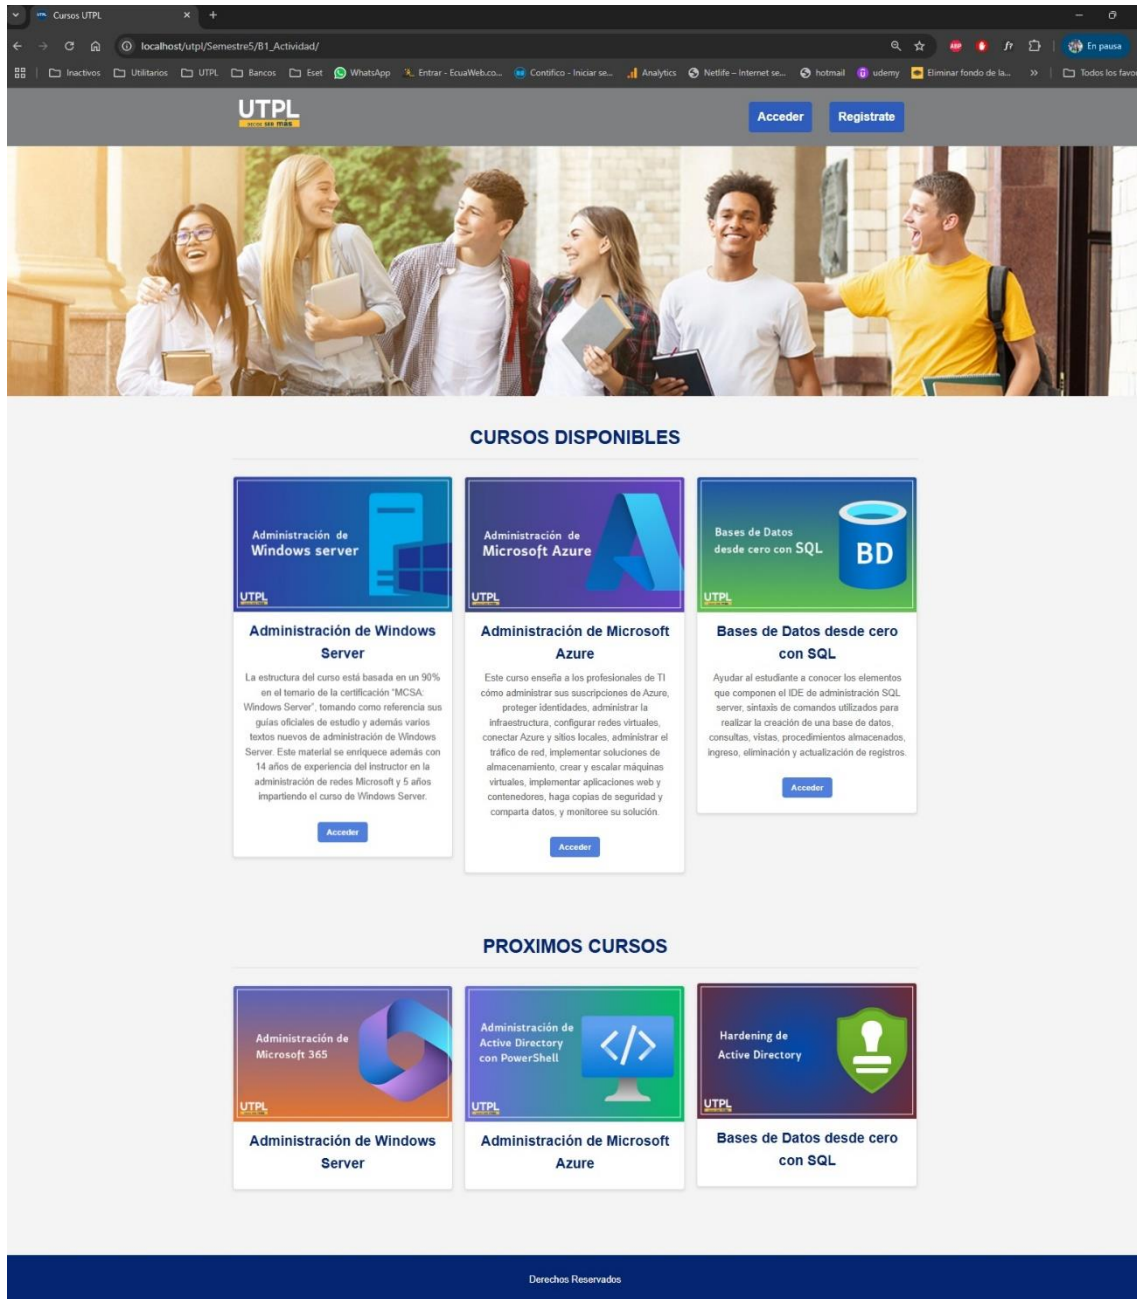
Cursos UTPL
localhost/utpl/Semestre5/B1_Actividad/
En pausa
Inactivos Utilitarios UTPL Bancos Eset WhatsApp Entrar - EcuaWeb.co... Contifico - Iniciar se... Analytics Netlife – Internet se... hotmail udemy Eliminar fondo de la... » Todos los favo

UTPL
Acceder Registrate

CURSOS DISPONIBLES

Administración de Windows server
UTPL
Administración de Windows Server
La estructura del curso está basada en un 90% en el temario de la certificación "MCSA: Windows Server", tomando como referencia sus guías oficiales de estudio y además varios textos nuevos de administración de Windows Server. Este material se enriquece además con 14 años de experiencia del instructor en la administración de redes Microsoft y 5 años impartiendo el curso de Windows Server.
Acceder

Administración de Microsoft Azure
UTPL
Administración de Microsoft Azure
Este curso enseña a los profesionales de TI cómo administrar sus suscripciones de Azure, proteger identidades, administrar la infraestructura, configurar redes virtuales, conectar Azure y sitios locales, administrar el tráfico de red, implementar soluciones de almacenamiento, crear y escalar máquinas virtuales, implementar aplicaciones web y contenedores, haga copias de seguridad y comparta datos, y monitoree su solución.
Acceder

Bases de Datos desde cero con SQL
BD
UTPL
Bases de Datos desde cero con SQL
Ayudar al estudiante a conocer los elementos que componen el IDE de administración SQL server, sintaxis de comandos utilizados para realizar la creación de una base de datos, consultas, vistas, procedimientos almacenados, ingreso, eliminación y actualización de registros.
Acceder

PROXIMOS CURSOS

Administración de Microsoft 365
UTPL
Administración de Windows Server

Administración de Active Directory con PowerShell
UTPL
Administración de Microsoft Azure

Hardening de Active Directory
UTPL
Bases de Datos desde cero con SQL

Derechos Reservados